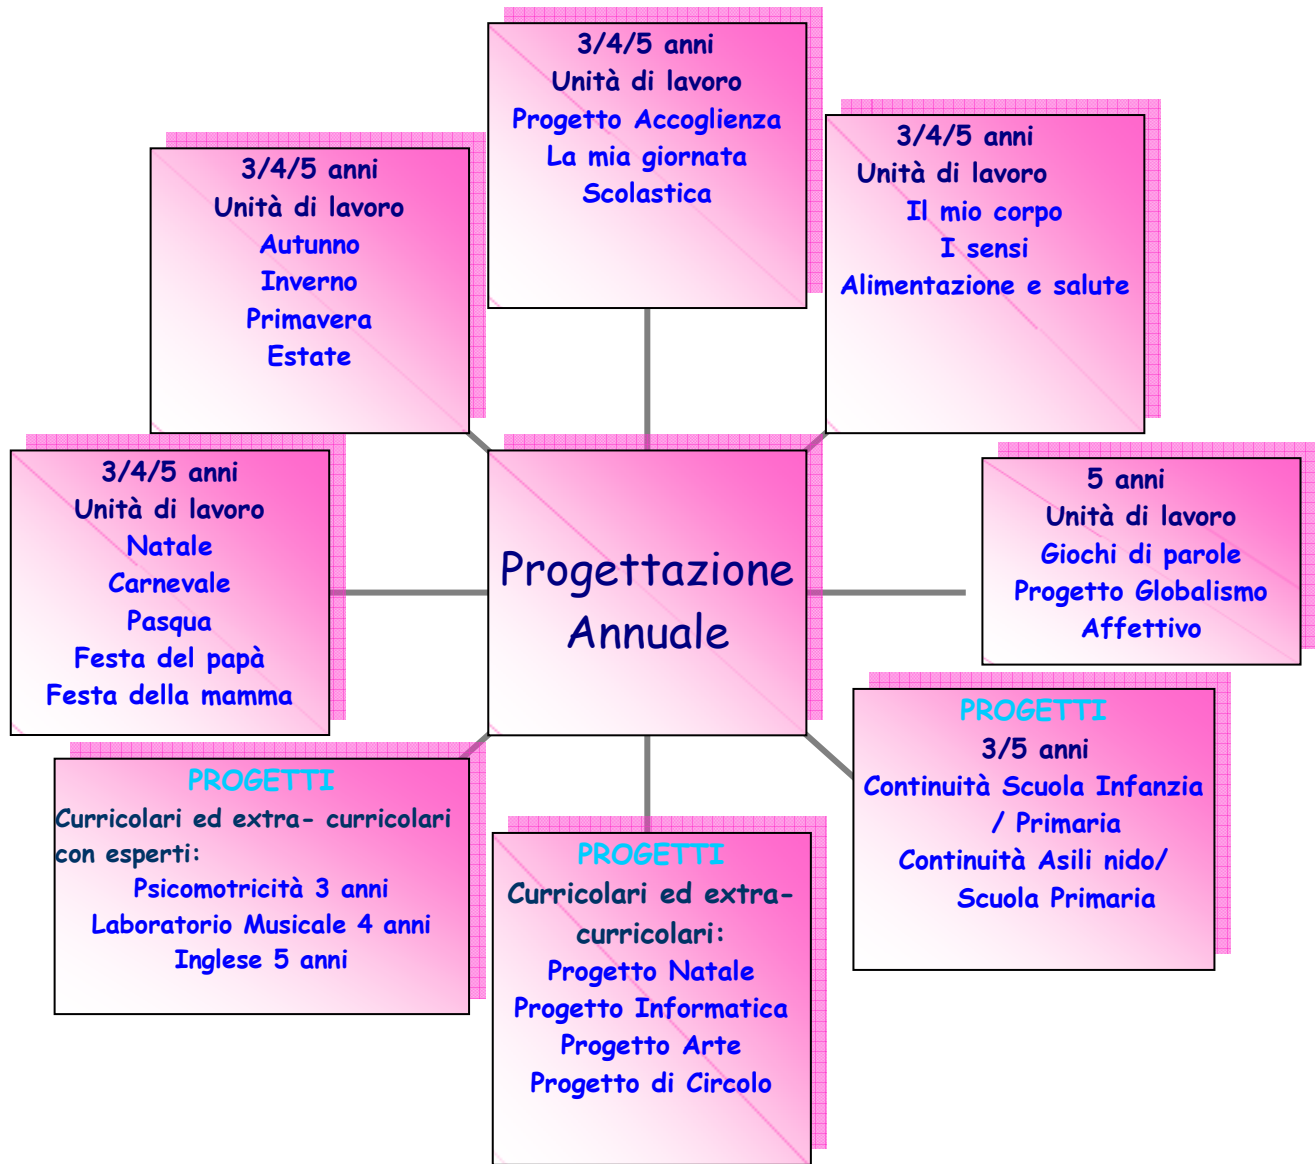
3/4/5 anni
Unità di lavoro
Progetto Accoglienza
La mia giornata
Scolastica

3/4/5 anni
Unità di lavoro
Autunno
Inverno
Primavera
Estate

3/4/5 anni
Unità di lavoro
Il mio corpo
I sensi
Alimentazione e salute

3/4/5 anni
Unità di lavoro
Natale
Carnevale
Pasqua
Festa del papà
Festa della mamma

Progettazione Annuale

5 anni
Unità di lavoro
Giochi di parole
Progetto Globalismo
Affettivo

PROGETTI
Curricolari ed extra- curricolari con esperti:
Psicomotricità 3 anni
Laboratorio Musicale 4 anni
Inglese 5 anni

PROGETTI
Curricolari ed extra-curricolari:
Progetto Natale
Progetto Informatica
Progetto Arte
Progetto di Circolo

PROGETTI
3/5 anni
Continuità Scuola Infanzia / Primaria
Continuità Asili nido/ Scuola Primaria